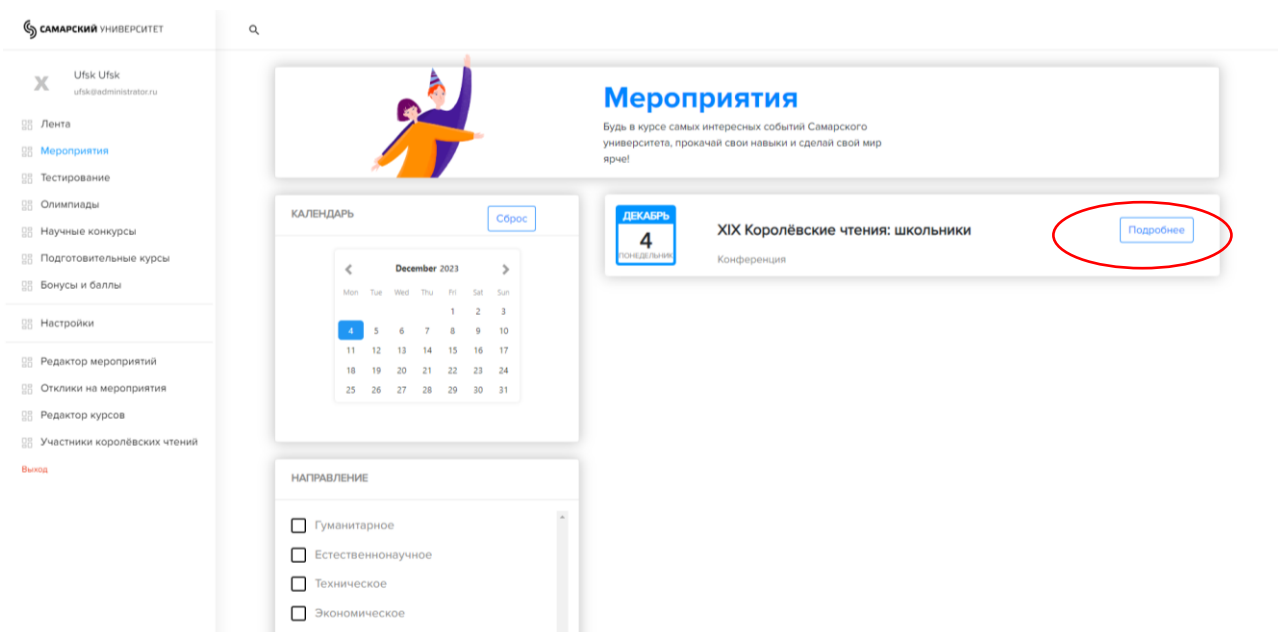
САМАРСКИЙ УНИВЕРСИТЕТ

X Ufsk Ufsk
ufsk@administrator.ru

Лента
Мероприятия
Тестирование
Олимпиады
Научные конкурсы
Подготовительные курсы
Бонусы и баллы

Настройки

Редактор мероприятий
Отклики на мероприятия
Редактор курсов
Участники королёвских чтений

Выход

Мероприятия

Будь в курсе самых интересных событий Самарского университета, прокачай свои навыки и сделай свой мир ярче!

КАЛЕНДАРЬ
Сброс

December 2023

| Mon | Tue | Wed | Thu | Fri | Sat | Sun |
|---|---|---|---|---|---|---|
| | | | | 1 | 2 | 3 |
| 4 | 5 | 6 | 7 | 8 | 9 | 10 |
| 11 | 12 | 13 | 14 | 15 | 16 | 17 |
| 18 | 19 | 20 | 21 | 22 | 23 | 24 |
| 25 | 26 | 27 | 28 | 29 | 30 | 31 |

ДЕКАБРЬ
4
ПОНЕДЕЛЬНИК

XIX Королёвские чтения: школьники
Конференция
Подробнее

НАПРАВЛЕНИЕ
Гуманитарное
Естественнонаучное
Техническое
Экономическое